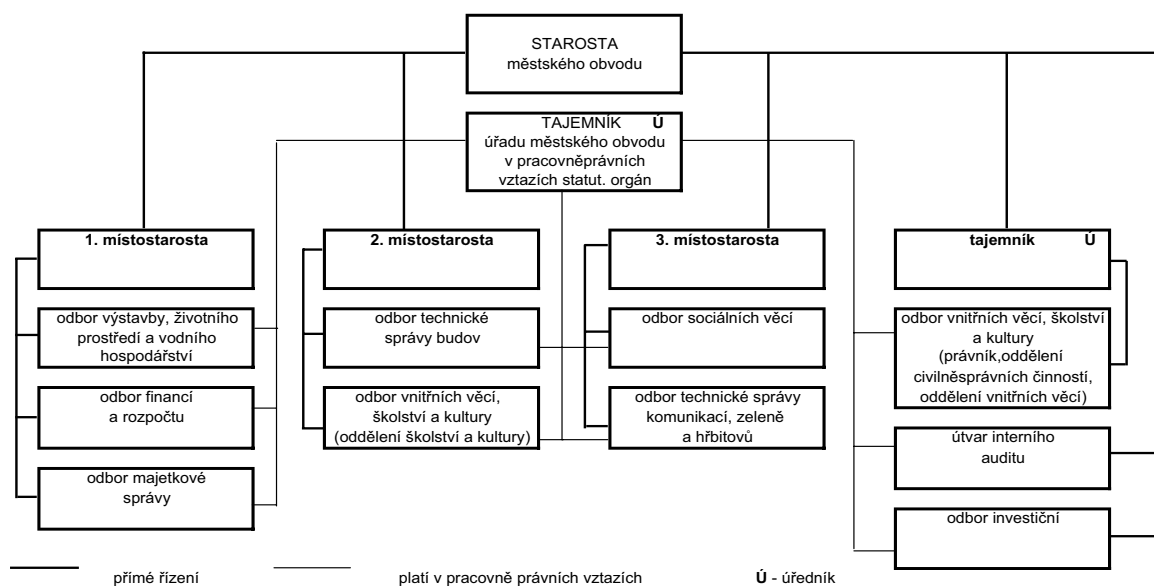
STAROSTA
městského obvodu

TAJEMNÍK Ú
úřadu městského obvodu
v pracovněprávních
vztazích statut. orgán

1. místostarosta

odbor výstavby, životního prostředí a vodního hospodářství

odbor financí a rozpočtu

odbor majetkové správy

2. místostarosta

odbor technické správy budov

odbor vnitřních věcí, školství a kultury (oddělení školství a kultury)

3. místostarosta

odbor sociálních věcí

odbor technické správy komunikací, zeleně a hřbitovů

tajemník Ú

odbor vnitřních věcí, školství a kultury (právník,oddělení civilněsprávních činností, oddělení vnitřních věcí)

útvar interního auditu

odbor investiční

přímé řízení

platí v pracovně právních vztazích

Ú - úředník